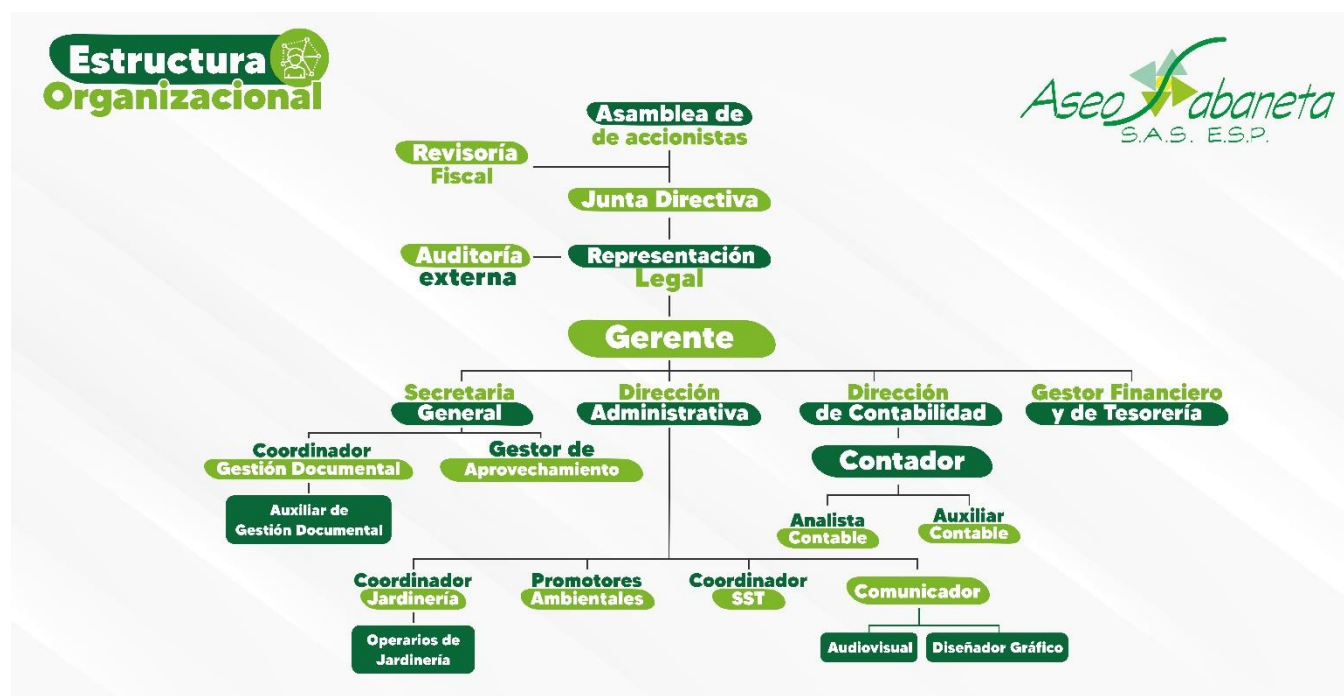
Estructura Organizacional

Aseo Sabaneta S.A.S. E.S.P.

Asamblea de de accionistas

Revisoría Fiscal

Junta Directiva

Auditoría externa

Representación Legal

Gerente

Secretaria General

Dirección Administrativa

Dirección de Contabilidad

Gestor Financiero y de Tesorería

Coordinador Gestión Documental

Gestor de Aprovechamiento

Contador

Auxiliar de Gestión Documental

Analista Contable

Auxiliar Contable

Coordinador Jardinería

Promotores Ambientales

Coordinador SST

Comunicador

Operarios de Jardinería

Audiovisual

Diseñador Gráfico